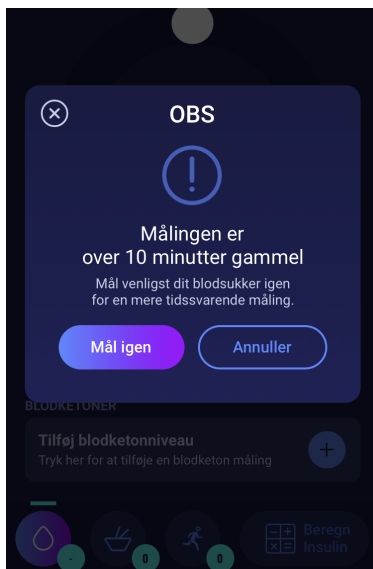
OBS

Målingen er over 10 minutter gammel

Mål venligst dit blodsukker igen for en mere tidssvarende måling.

Mål igen

Annuller

BLODKETONER

Tilføj blodketonniveau

Tryk her for at tilføje en blodketon måling

-

0

0

Beregn Insulin